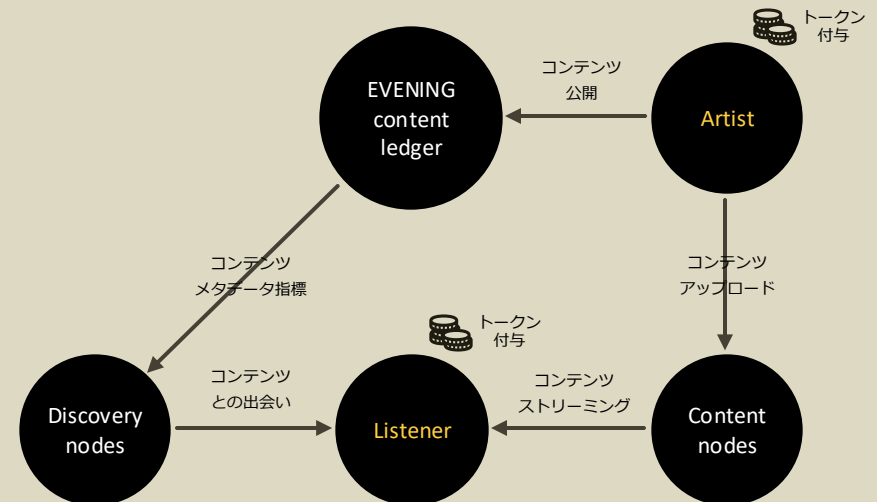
トークン
付与

EVENING content ledger

コンテンツ
公開

Artist

コンテンツ
メタデータ指標

コンテンツ
アップロード

トークン
付与

Discovery nodes

コンテンツ
との出会い

Listener

コンテンツ
ストリーミング

Content nodes